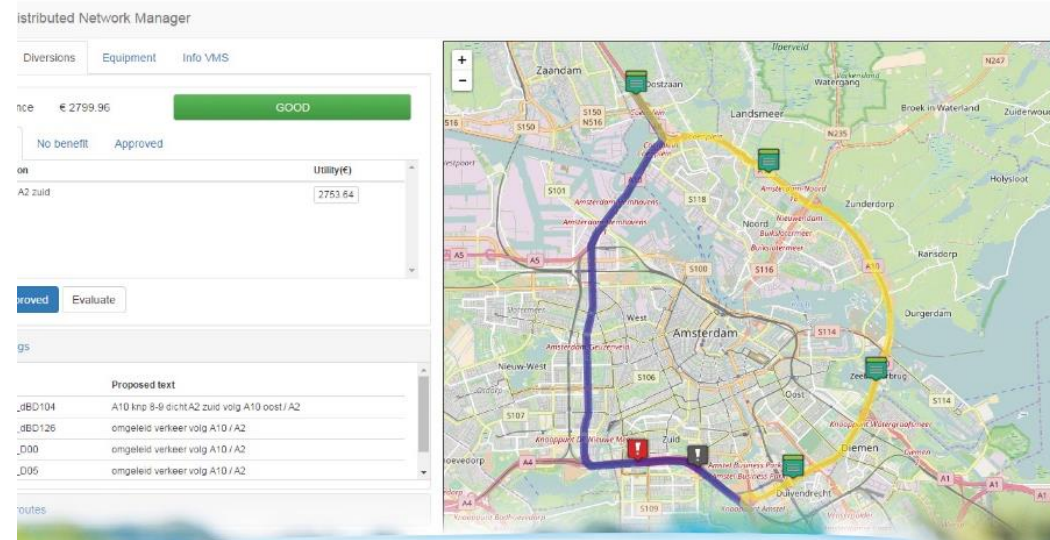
istributed Network Manager

Diversions Equipment Info VMS

nce € 2799.96 GOOD

No benefit Approved

| on | Utility(€) |
|---|---|
| A2 zuid | 2753.64 |

proved Evaluate

gs

| | Proposed text |
|---|---|
| _dBD104 | A10 knp 8-9 dicht A2 zuid volg A10 oost / A2 |
| _dBD126 | omgeleid verkeer volg A10 / A2 |
| _D00 | omgeleid verkeer volg A10 / A2 |
| _D05 | omgeleid verkeer volg A10 / A2 |

routes

+
−
Zaandam
Oostzaan
Watergang
N247
Landsmeer
Broek in Waterland
Zuiderwoude
S150
N516
S516
N235
Holysloot
Westpoort
S101
S118
Amsterdam-Noord
Zunderdorp
Nieuwendam
Noord
A5
S100
S116
A10
Ransdorp
West
Amsterdam
S114
Durgerdam
Nieuw-West
S106
Zeeburg
S107
Oost
S114
Zuid
Diemen
A4
A2
A1
A1
Duivendrecht
S109